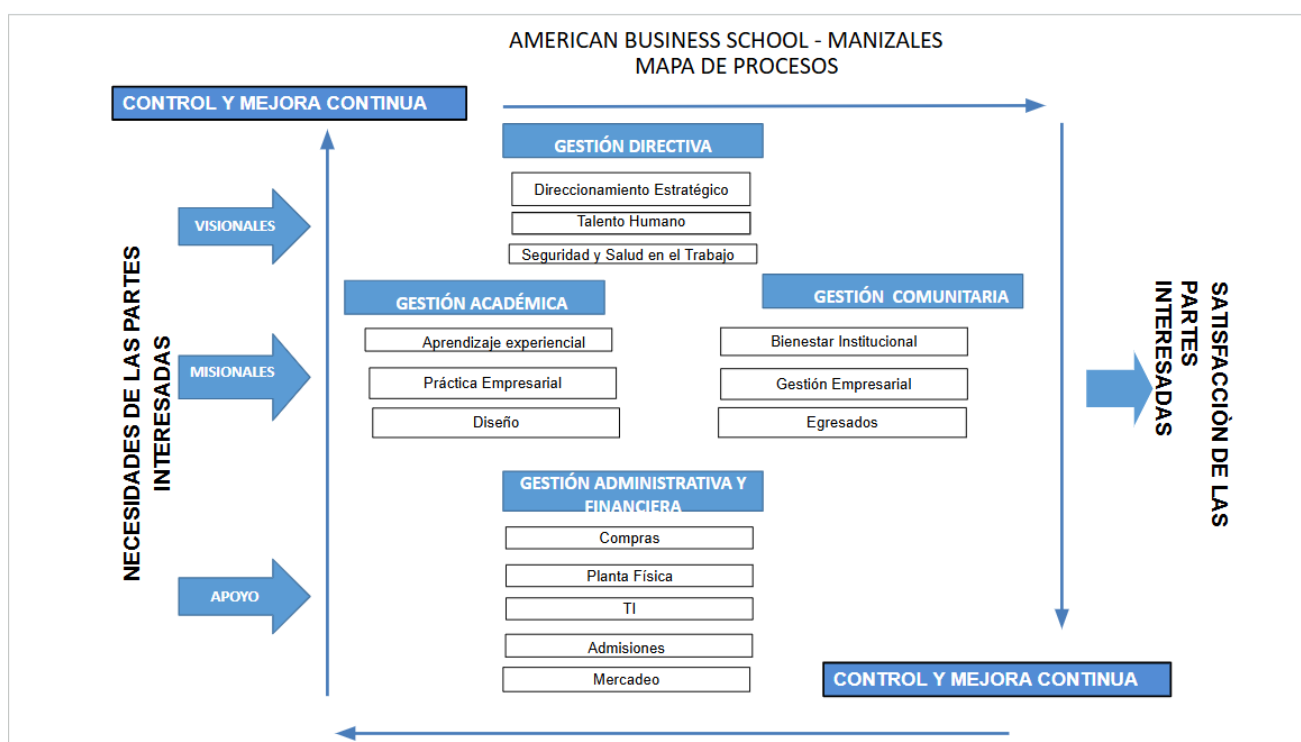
AMERICAN BUSINESS SCHOOL - MANIZALES
MAPA DE PROCESOS

CONTROL Y MEJORA CONTINUA

NECESIDADES DE LAS PARTES INTERESADAS

VISIONALES

MISIONALES

APOYO

GESTIÓN DIRECTIVA

Direccionamiento Estratégico

Talento Humano

Seguridad y Salud en el Trabajo

GESTIÓN ACADÉMICA

Aprendizaje experiencial

Práctica Empresarial

Diseño

GESTIÓN COMUNITARIA

Bienestar Institucional

Gestión Empresarial

Egresados

GESTIÓN ADMINISTRATIVA Y FINANCIERA

Compras

Planta Física

TI

Admisiones

Mercadeo

SATISFACCIÒN DE LAS PARTES INTERESADAS

CONTROL Y MEJORA CONTINUA